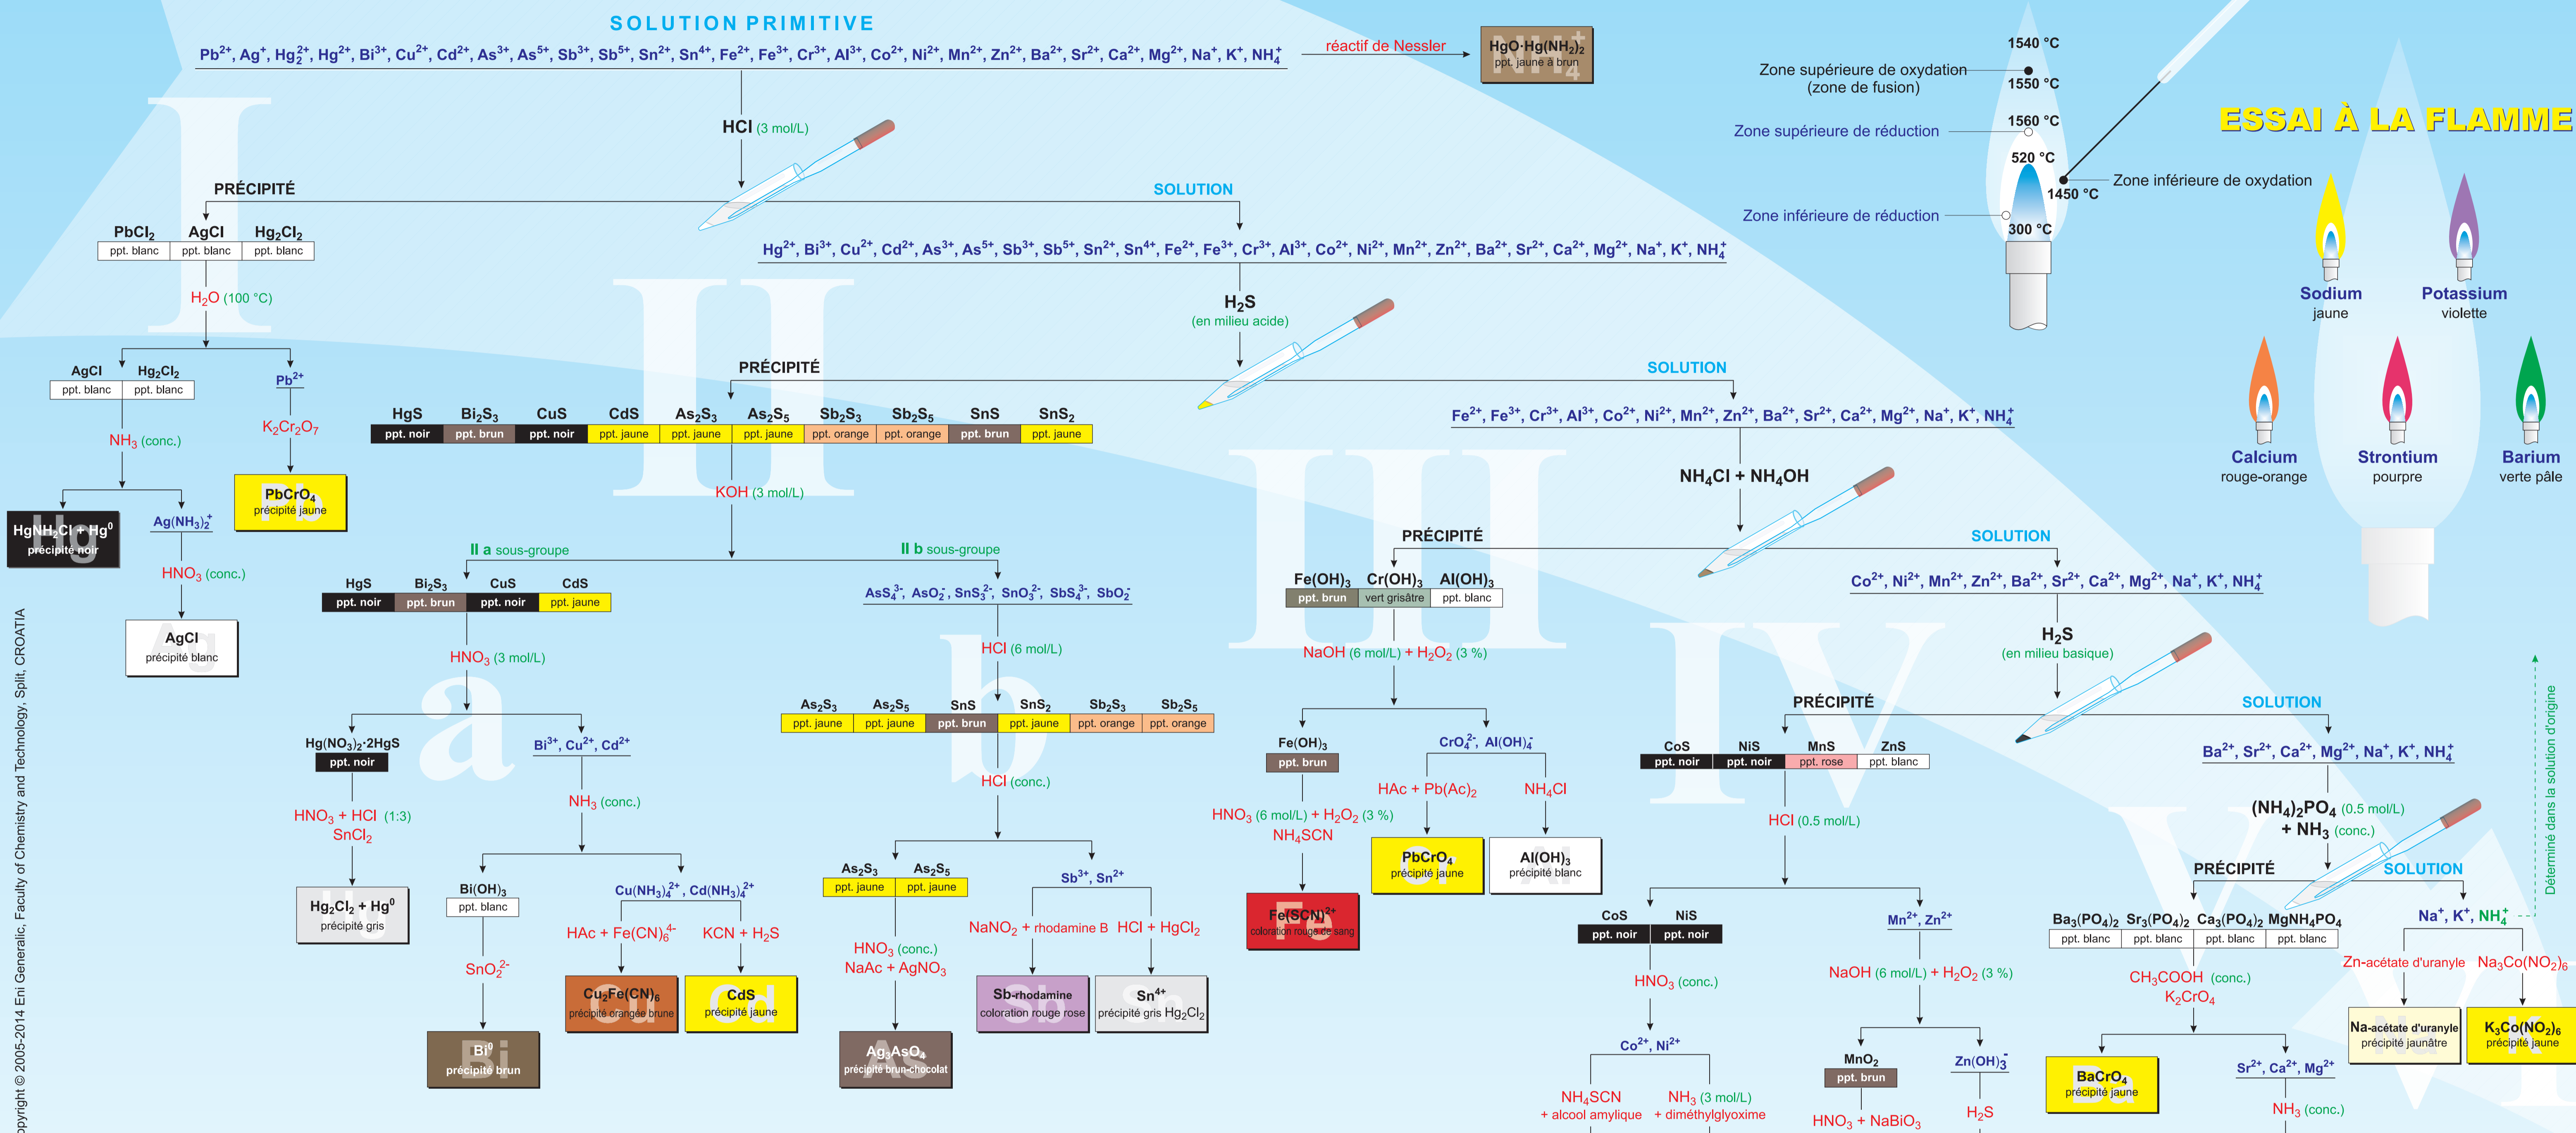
SOLUTION PRIMITIVE

$Pb^{2+}$, $Ag^{+}$, $Hg_2^{2+}$, $Hg^{2+}$, $Bi^{3+}$, $Cu^{2+}$, $Cd^{2+}$, $As^{3+}$, $As^{5+}$, $Sb^{3+}$, $Sb^{5+}$, $Sn^{2+}$, $Sn^{4+}$, $Fe^{2+}$, $Fe^{3+}$, $Cr^{3+}$, $Al^{3+}$, $Co^{2+}$, $Ni^{2+}$, $Mn^{2+}$, $Zn^{2+}$, $Ba^{2+}$, $Sr^{2+}$, $Ca^{2+}$, $Mg^{2+}$, $Na^{+}$, $K^{+}$, $NH_4^{+}$

réactif de Nessler

$HgO·Hg(NH_2)_2$ ppt. jaune à brun

HCl (3 mol/L)

PRÉCIPITÉ

SOLUTION

| $PbCl_2$ | AgCl | $Hg_2Cl_2$ |
|---|---|---|
| ppt. blanc | ppt. blanc | ppt. blanc |

$H_2O$ (100 °C)

| AgCl | $Hg_2Cl_2$ |
|---|---|
| ppt. blanc | ppt. blanc |

$Pb^{2+}$

$K_2Cr_2O_7$

$PbCrO_4$ précipité jaune

$NH_3$ (conc.)

$HgNH_2Cl + Hg^0$ précipité noir

$Ag(NH_3)_2^+$

$HNO_3$ (conc.)

AgCl précipité blanc

$Hg^{2+}$, $Bi^{3+}$, $Cu^{2+}$, $Cd^{2+}$, $As^{3+}$, $As^{5+}$, $Sb^{3+}$, $Sb^{5+}$, $Sn^{2+}$, $Sn^{4+}$, $Fe^{2+}$, $Fe^{3+}$, $Cr^{3+}$, $Al^{3+}$, $Co^{2+}$, $Ni^{2+}$, $Mn^{2+}$, $Zn^{2+}$, $Ba^{2+}$, $Sr^{2+}$, $Ca^{2+}$, $Mg^{2+}$, $Na^{+}$, $K^{+}$, $NH_4^{+}$

$H_2S$ (en milieu acide)

PRÉCIPITÉ

SOLUTION

| HgS | $Bi_2S_3$ | CuS | CdS | $As_2S_3$ | $As_2S_5$ | $Sb_2S_3$ | $Sb_2S_5$ | SnS | $SnS_2$ |
|---|---|---|---|---|---|---|---|---|---|
| ppt. noir | ppt. brun | ppt. noir | ppt. jaune | ppt. jaune | ppt. jaune | ppt. orange | ppt. orange | ppt. brun | ppt. jaune |

KOH (3 mol/L)

II a sous-groupe

II b sous-groupe

| HgS | $Bi_2S_3$ | CuS | CdS |
|---|---|---|---|
| ppt. noir | ppt. brun | ppt. noir | ppt. jaune |

$HNO_3$ (3 mol/L)

$Hg(NO_3)_2·2HgS$ ppt. noir

$HNO_3$ + HCl (1:3) $SnCl_2$

$Hg_2Cl_2 + Hg^0$ précipité gris

$Bi^{3+}$, $Cu^{2+}$, $Cd^{2+}$

$NH_3$ (conc.)

$Bi(OH)_3$ ppt. blanc

$SnO_2^{2-}$

$Bi^0$ précipité brun

$Cu(NH_3)_4^{2+}$, $Cd(NH_3)_4^{2+}$

HAc + $Fe(CN)_6^{4-}$

KCN + $H_2S$

$Cu_2Fe(CN)_6$ précipité orangée brune

CdS précipité jaune

$AsS_4^{3-}$, $AsO_2^-$, $SnS_3^{2-}$, $SnO_3^{2-}$, $SbS_4^{3-}$, $SbO_2^-$

HCl (6 mol/L)

| $As_2S_3$ | $As_2S_5$ | SnS | $SnS_2$ | $Sb_2S_3$ | $Sb_2S_5$ |
|---|---|---|---|---|---|
| ppt. jaune | ppt. jaune | ppt. brun | ppt. jaune | ppt. orange | ppt. orange |

HCl (conc.)

| $As_2S_3$ | $As_2S_5$ |
|---|---|
| ppt. jaune | ppt. jaune |

$HNO_3$ (conc.) NaAc + $AgNO_3$

$Ag_3AsO_4$ précipité brun-chocolat

$Sb^{3+}$, $Sn^{2+}$

$NaNO_2$ + rhodamine B

HCl + $HgCl_2$

Sb-rhodamine coloration rouge rose

$Sn^{4+}$ précipité gris $Hg_2Cl_2$

$Fe^{2+}$, $Fe^{3+}$, $Cr^{3+}$, $Al^{3+}$, $Co^{2+}$, $Ni^{2+}$, $Mn^{2+}$, $Zn^{2+}$, $Ba^{2+}$, $Sr^{2+}$, $Ca^{2+}$, $Mg^{2+}$, $Na^{+}$, $K^{+}$, $NH_4^{+}$

$NH_4Cl + NH_4OH$

PRÉCIPITÉ

SOLUTION

| $Fe(OH)_3$ | $Cr(OH)_3$ | $Al(OH)_3$ |
|---|---|---|
| ppt. brun | vert grisâtre | ppt. blanc |

NaOH (6 mol/L) + $H_2O_2$ (3 %)

$Fe(OH)_3$ ppt. brun

$HNO_3$ (6 mol/L) + $H_2O_2$ (3 %) $NH_4SCN$

$Fe(SCN)^{2+}$ coloration rouge de sang

$CrO_4^{2-}$, $Al(OH)_4^-$

HAc + $Pb(Ac)_2$

$NH_4Cl$

$PbCrO_4$ précipité jaune

$Al(OH)_3$ précipité blanc

$Co^{2+}$, $Ni^{2+}$, $Mn^{2+}$, $Zn^{2+}$, $Ba^{2+}$, $Sr^{2+}$, $Ca^{2+}$, $Mg^{2+}$, $Na^{+}$, $K^{+}$, $NH_4^{+}$

$H_2S$ (en milieu basique)

PRÉCIPITÉ

SOLUTION

| CoS | NiS | MnS | ZnS |
|---|---|---|---|
| ppt. noir | ppt. noir | ppt. rose | ppt. blanc |

HCl (0.5 mol/L)

| CoS | NiS |
|---|---|
| ppt. noir | ppt. noir |

$HNO_3$ (conc.)

$Co^{2+}$, $Ni^{2+}$

$NH_4SCN$ + alcool amylique

$NH_3$ (3 mol/L) + diméthylglyoxime

$Mn^{2+}$, $Zn^{2+}$

NaOH (6 mol/L) + $H_2O_2$ (3 %)

$MnO_2$ ppt. brun

$HNO_3$ + $NaBiO_3$

$Zn(OH)_3^-$

$H_2S$

$Ba^{2+}$, $Sr^{2+}$, $Ca^{2+}$, $Mg^{2+}$, $Na^{+}$, $K^{+}$, $NH_4^{+}$

$(NH_4)_2PO_4$ (0.5 mol/L) + $NH_3$ (conc.)

PRÉCIPITÉ

SOLUTION

| $Ba_3(PO_4)_2$ | $Sr_3(PO_4)_2$ | $Ca_3(PO_4)_2$ | $MgNH_4PO_4$ |
|---|---|---|---|
| ppt. blanc | ppt. blanc | ppt. blanc | ppt. blanc |

$CH_3COOH$ (conc.) $K_2CrO_4$

$BaCrO_4$ précipité jaune

$Sr^{2+}$, $Ca^{2+}$, $Mg^{2+}$

$NH_3$ (conc.)

$Na^{+}$, $K^{+}$, $NH_4^{+}$

Zn-acétate d'uranyle

$Na_3Co(NO_2)_6$

Na-acétate d'uranyle précipité jaunâtre

$K_3Co(NO_2)_6$ précipité jaune

Déterminé dans la solution d'origine

1540 °C

Zone supérieure de oxydation (zone de fusion)

1550 °C

1560 °C

Zone supérieure de réduction

520 °C

1450 °C

Zone inférieure de oxydation

Zone inférieure de réduction

300 °C

ESSAI À LA FLAMME

Sodium jaune

Potassium violette

Calcium rouge-orange

Strontium pourpre

Barium verte pâle

opyright © 2005-2014 Eni Generalic, Faculty of Chemistry and Technology, Split, CROATIA